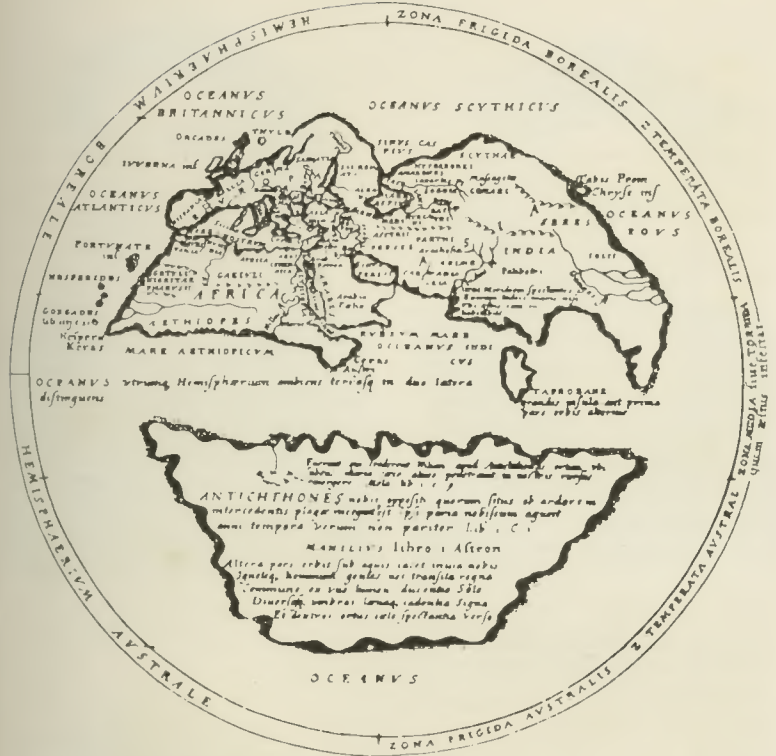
HEMISPHAERIVM BOREALE

ZONA FRIGIDA BOREALIS

Z TEMPERATA BOREALIS

ZONA MEDIA siue TORRIDA quam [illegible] inferitur

Z TEMPERATA AVSTRAL

ZONA FRIGIDA AVSTRALIS

HEMISPHAERIVM AVSTRALE

OCEANVS BRITANNICVS

OCEANVS SCYTHICVS

ORCADES

THVLE

SINVS CASPIVS

SCYTHAE

IVVERNA insl

OCEANVS ATLANTICVS

Tabis Prom

Chryse insl

SERES

OCEANVS EOVS

INDIA

FORTVNATAE insl

HESPERIDES

AFRICA

GORGADES

Hesperu Keras

AETHIOPES

MARE AETHIOPICVM

ERYTHRAEVM MARE

OCEANVS INDICVS

TAPROBANE

OCEANVS vtrumq Hemisphaerium ambiens terrasq in duo latera distinguens

ANTICHTHONES nobis oppositi quorum situs et ardorem intercedentis plagae incognitus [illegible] agunt

MANILIVS libro I Astron

Altera pars orbis sub aquis iacet inuia nobis

Ignotaq hominum gentes nec transita regna

Commune ex vno lumen ducentia Sole

Diversasq umbras laevaq cadentia Signa

Et dextros ortus caelo spectantia verso

OCEANVS